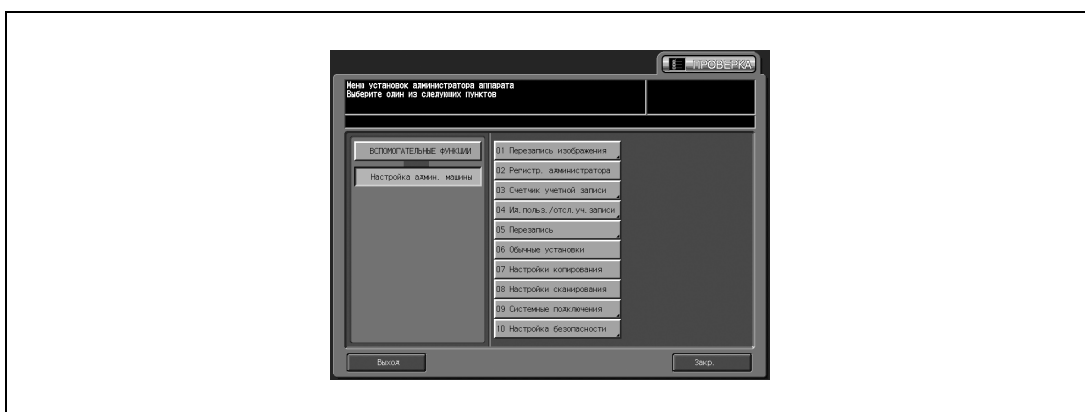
ПРОВЕРКА

Меню установок администратора аппарата
Выберите один из следующих пунктов

ВСПОМОГАТЕЛЬНЫЕ ФУНКЦИИ

Настройка админ. машины

01 Перезапись изображения
02 Регистр. администратора
03 Счетчик учетной записи
04 Ид. польз./отсл. уч. записи
05 Перезапись
06 Обычные установки
07 Настройки копирования
08 Настройки сканирования
09 Системные подключения
10 Настройка безопасности

Выход

Закр.